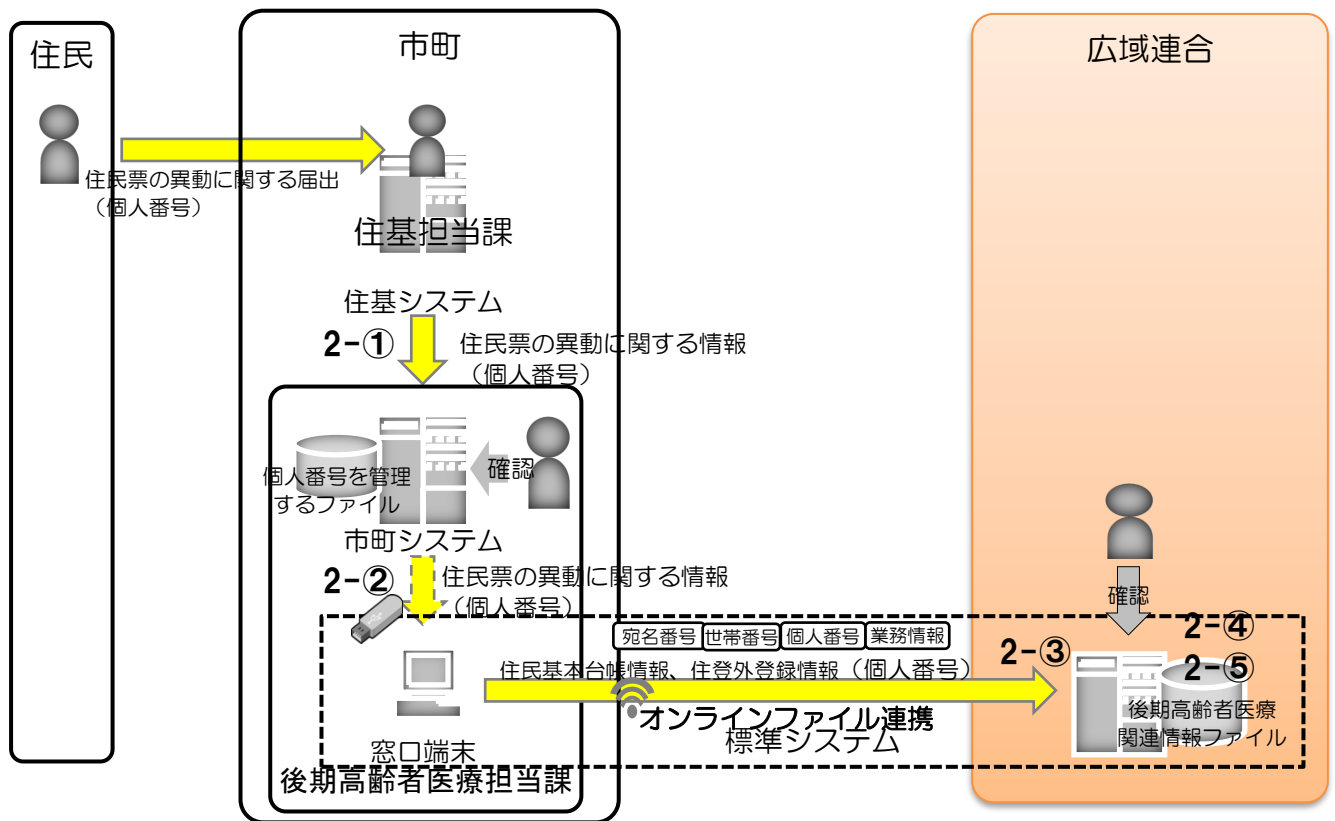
住民

市町

広域連合

住民票の異動に関する届出
（個人番号）

住基担当課

住基システム

2−①

住民票の異動に関する情報
（個人番号）

個人番号を管理するファイル

確認

市町システム

2−②

住民票の異動に関する情報
（個人番号）

| 宛名番号 | 世帯番号 | 個人番号 | 業務情報 |
|---|---|---|---|

住民基本台帳情報、住登外登録情報（個人番号）

オンラインファイル連携

標準システム

窓口端末

後期高齢者医療担当課

確認

2−④

2−③

2−⑤

後期高齢者医療関連情報ファイル